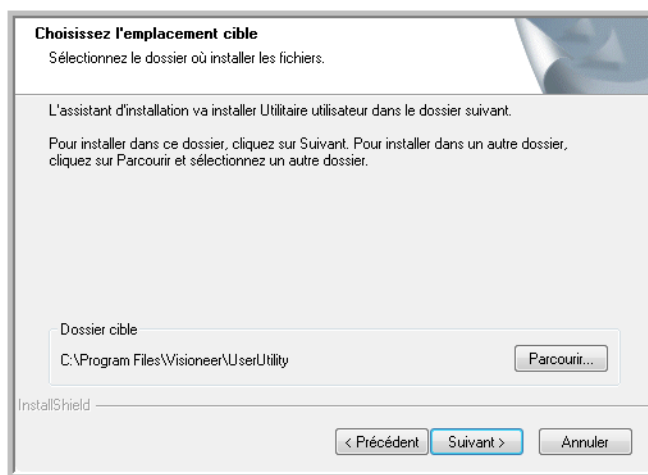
Choisissez l'emplacement cible
Sélectionnez le dossier où installer les fichiers.

L'assistant d'installation va installer Utilitaire utilisateur dans le dossier suivant.

Pour installer dans ce dossier, cliquez sur Suivant. Pour installer dans un autre dossier, cliquez sur Parcourir et sélectionnez un autre dossier.

Dossier cible
C:\Program Files\Visioneer\UserUtility
Parcourir...

InstallShield

< Précédent
Suivant >
Annuler